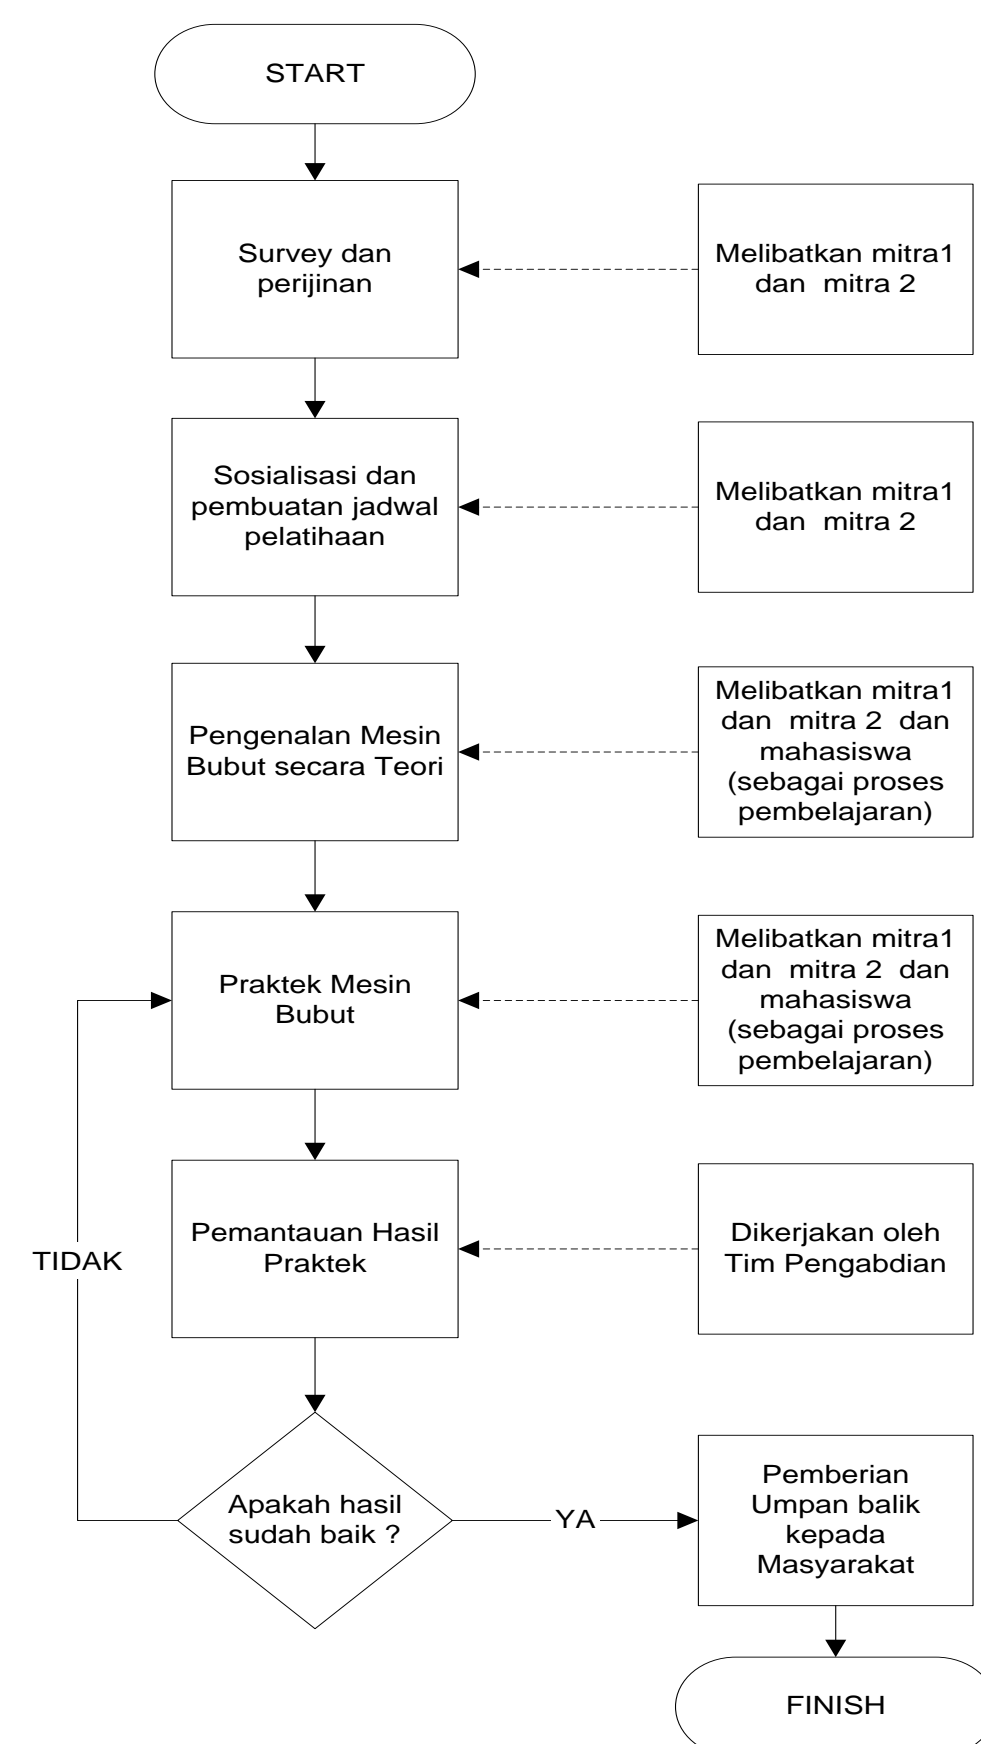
START

Survey dan perijinan

Melibatkan mitra1 dan mitra 2

Sosialisasi dan pembuatan jadwal pelatihaan

Melibatkan mitra1 dan mitra 2

Pengenalan Mesin Bubut secara Teori

Melibatkan mitra1 dan mitra 2 dan mahasiswa (sebagai proses pembelajaran)

Praktek Mesin Bubut

Melibatkan mitra1 dan mitra 2 dan mahasiswa (sebagai proses pembelajaran)

Pemantauan Hasil Praktek

Dikerjakan oleh Tim Pengabdian

TIDAK

Apakah hasil sudah baik ?

YA

Pemberian Umpan balik kepada Masyarakat

FINISH